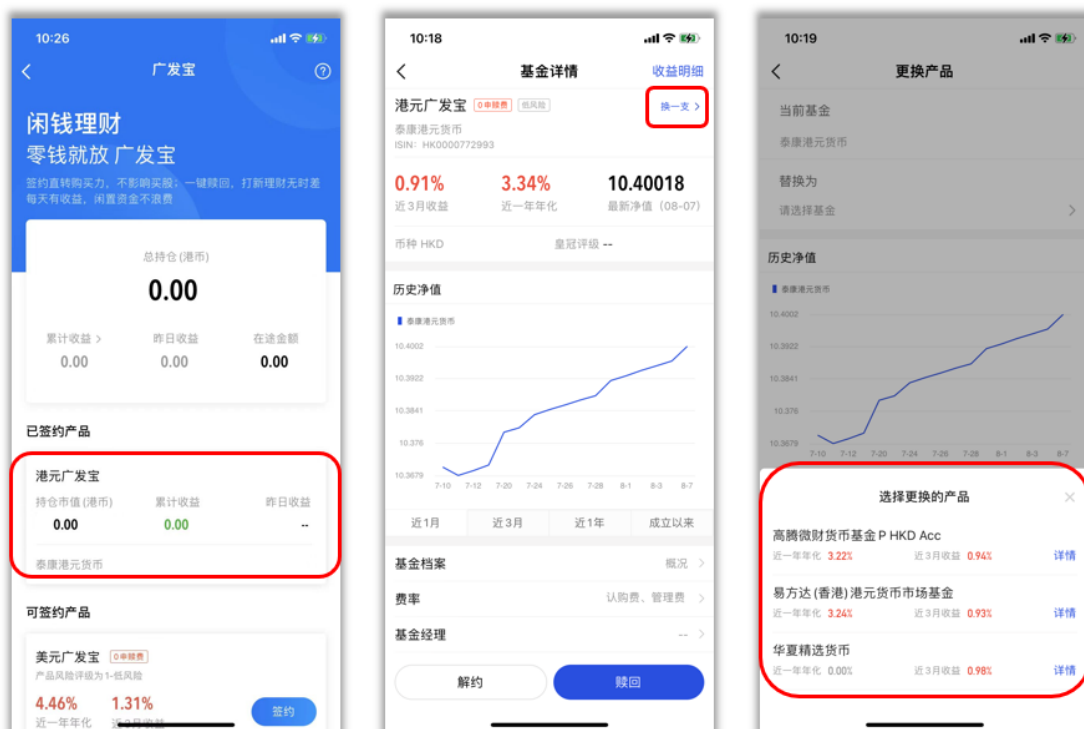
10:26

广发宝

闲钱理财
零钱就放 广发宝

签约直转购买力，不影响买股；一键赎回，打新理财无时差 每天有收益，闲置资金不浪费

总持仓(港币)
0.00

累计收益 >
0.00

昨日收益
0.00

在途金额
0.00

已签约产品

港元广发宝
持仓市值(港币)
0.00
累计收益
0.00
昨日收益
--
泰康港元货币

可签约产品

美元广发宝 0申赎费
产品风险评级为1-低风险
4.46%
近一年年化
1.31%
近3月收益
签约

10:18

基金详情
收益明细

港元广发宝 0申赎费 低风险
换一支 >
泰康港元货币
ISIN：HK0000772993

0.91%
近3月收益
3.34%
近一年年化
10.40018
最新净值 (08-07)

币种 HKD
皇冠评级 --

历史净值

泰康港元货币
10.4002
10.3922
10.3841
10.376
10.3679
7-10 7-12 7-20 7-24 7-26 7-28 8-1 8-3 8-7

近1月 近3月 近1年 成立以来

基金档案 概况 >
费率 认购费、管理费 >
基金经理 -- >

解约
赎回

10:19

更换产品

当前基金
泰康港元货币

替换为
请选择基金 >

历史净值

泰康港元货币
10.4002
10.3922
10.3841
10.376
10.3679
7-10 7-12 7-20 7-24 7-26 7-28 8-1 8-3 8-7

选择更换的产品

高腾微财货币基金 P HKD Acc
近一年年化 3.22% 近3月收益 0.94% 详情

易方达(香港)港元货币市场基金
近一年年化 3.24% 近3月收益 0.93% 详情

华夏精选货币
近一年年化 0.00% 近3月收益 0.98% 详情